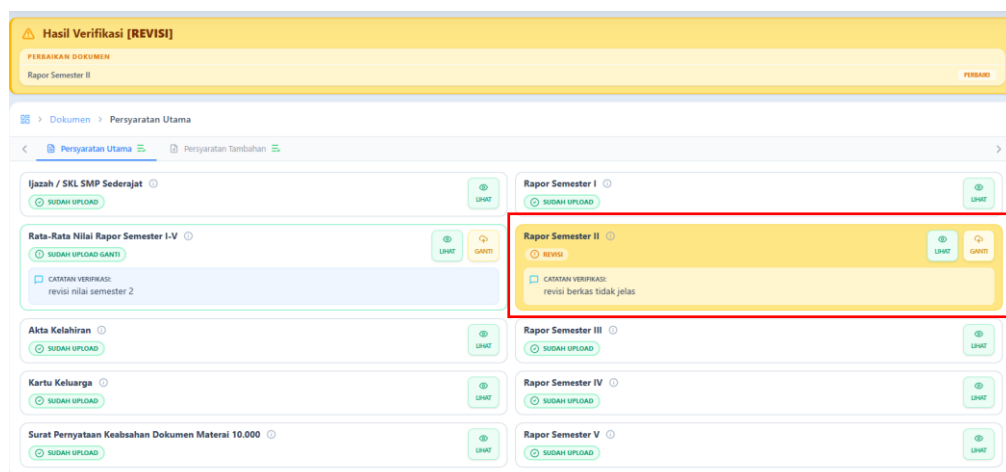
Hasil Verifikasi [REVISI]

PERBAIKAN DOKUMEN

Rapor Semester II

PERBAIKI

Dokumen > Persyaratan Utama

Persyaratan Utama

Persyaratan Tambahan

Ijazah / SKL SMP Sederajat

SUDAH UPLOAD

LIHAT

Rapor Semester I

SUDAH UPLOAD

LIHAT

Rata-Rata Nilai Rapor Semester I-V

SUDAH UPLOAD GANTI

LIHAT

GANTI

CATATAN VERIFIKASI:

revisi nilai semester 2

Rapor Semester II

REVISI

LIHAT

GANTI

CATATAN VERIFIKASI:

revisi berkas tidak jelas

Akta Kelahiran

SUDAH UPLOAD

LIHAT

Rapor Semester III

SUDAH UPLOAD

LIHAT

Kartu Keluarga

SUDAH UPLOAD

LIHAT

Rapor Semester IV

SUDAH UPLOAD

LIHAT

Surat Pernyataan Keabsahan Dokumen Materai 10.000

SUDAH UPLOAD

LIHAT

Rapor Semester V

SUDAH UPLOAD

LIHAT